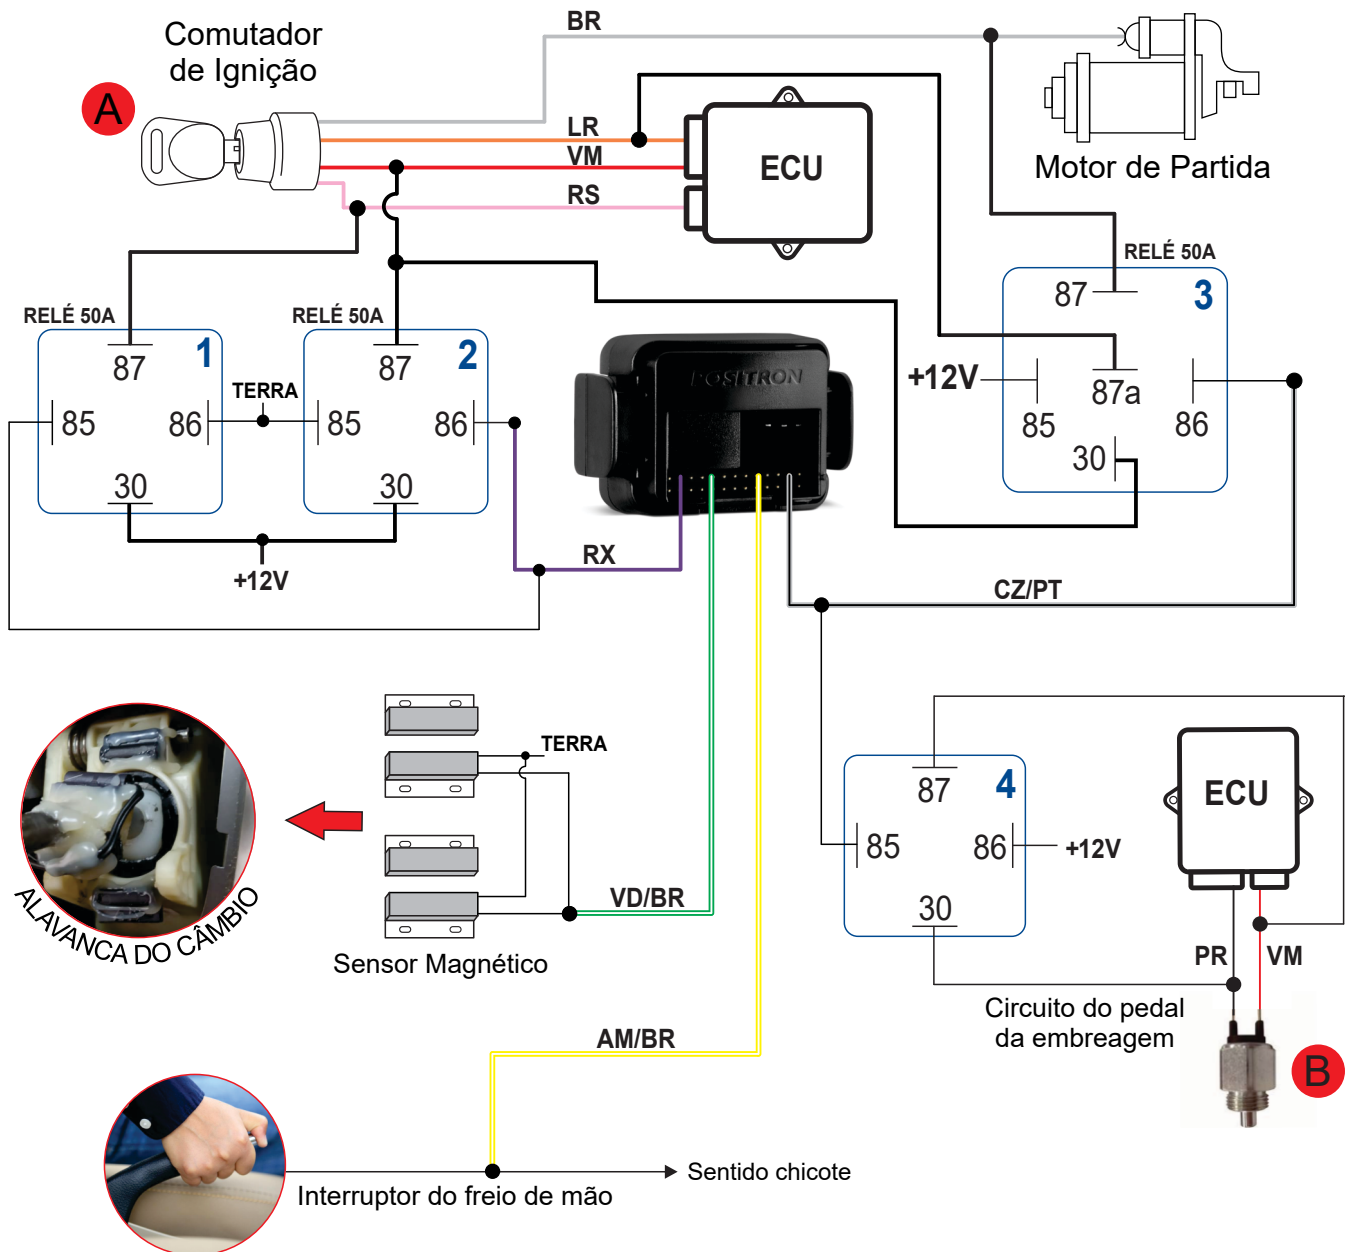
Comutador de Ignição

A

BR

LR

VM

RS

ECU

Motor de Partida

RELÉ 50A

87

3

+12V

87a

85

86

30

RELÉ 50A

RELÉ 50A

87

1

87

2

TERRA

85

86

85

86

30

30

+12V

POSITRON

RX

CZ/PT

TERRA

ALAVANCA DO CÂMBIO

VD/BR

Sensor Magnético

87

4

ECU

85

86

+12V

30

PR

VM

Circuito do pedal da embreagem

B

AM/BR

Sentido chicote

Interruptor do freio de mão